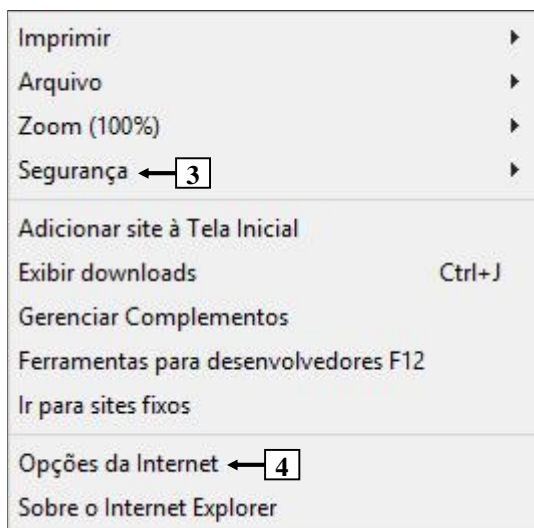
Imprimir
Arquivo
Zoom (100%)
Segurança 3

Adicionar site à Tela Inicial
Exibir downloads Ctrl+J
Gerenciar Complementos
Ferramentas para desenvolvedores F12
Ir para sites fixos

Opções da Internet 4
Sobre o Internet Explorer